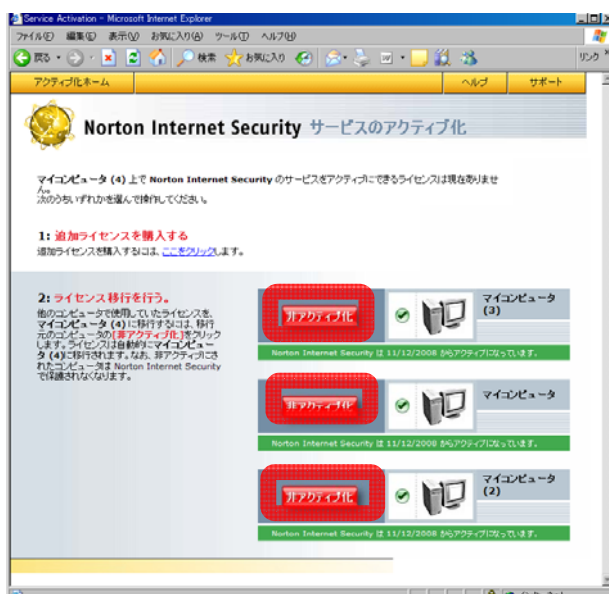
Service Activation - Microsoft Internet Explorer

ファイル(F) 編集(E) 表示(V) お気に入り(A) ツール(T) ヘルプ(H)

戻る 検索 お気に入り リンク

アクティブ化ホーム ヘルプ サポート

Norton Internet Security サービスのアクティブ化

マイコンピュータ (4) 上で Norton Internet Security のサービスをアクティブにできるライセンスは現在ありません。
次のうちいずれかを選んで操作してください。

1: 追加ライセンスを購入する
追加ライセンスを購入するには、ここをクリックします。

2: ライセンス移行を行う。
他のコンピュータで使用していたライセンスを、マイコンピュータ (4) に移行するには、移行元のコンピュータの[非アクティブ化]をクリックします。ライセンスは自動的にマイコンピュータ (4)に移行されます。なお、非アクティブにされたコンピュータは Norton Internet Security で保護されなくなります。

非アクティブ化
マイコンピュータ (3)
Norton Internet Security は 11/12/2008 からアクティブになっています。

非アクティブ化
マイコンピュータ
Norton Internet Security は 11/12/2008 からアクティブになっています。

非アクティブ化
マイコンピュータ (2)
Norton Internet Security は 11/12/2008 からアクティブになっています。